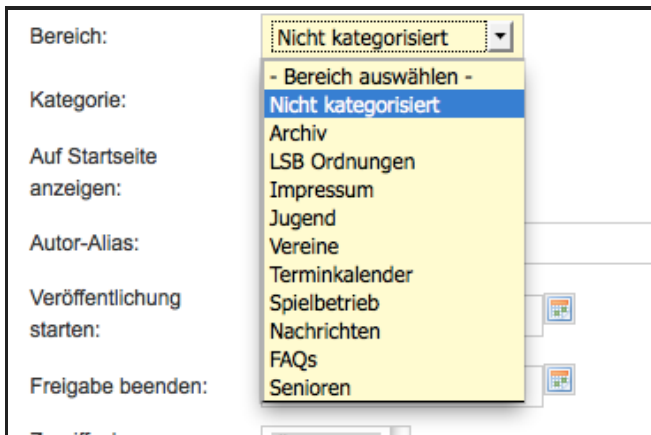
Bereich:
Nicht kategorisiert

- Bereich auswählen -
Nicht kategorisiert
Archiv
LSB Ordnungen
Impressum
Jugend
Vereine
Terminkalender
Spielbetrieb
Nachrichten
FAQs
Senioren

Kategorie:

Auf Startseite anzeigen:

Autor-Alias:

Veröffentlichung starten:

Freigabe beenden:

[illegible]